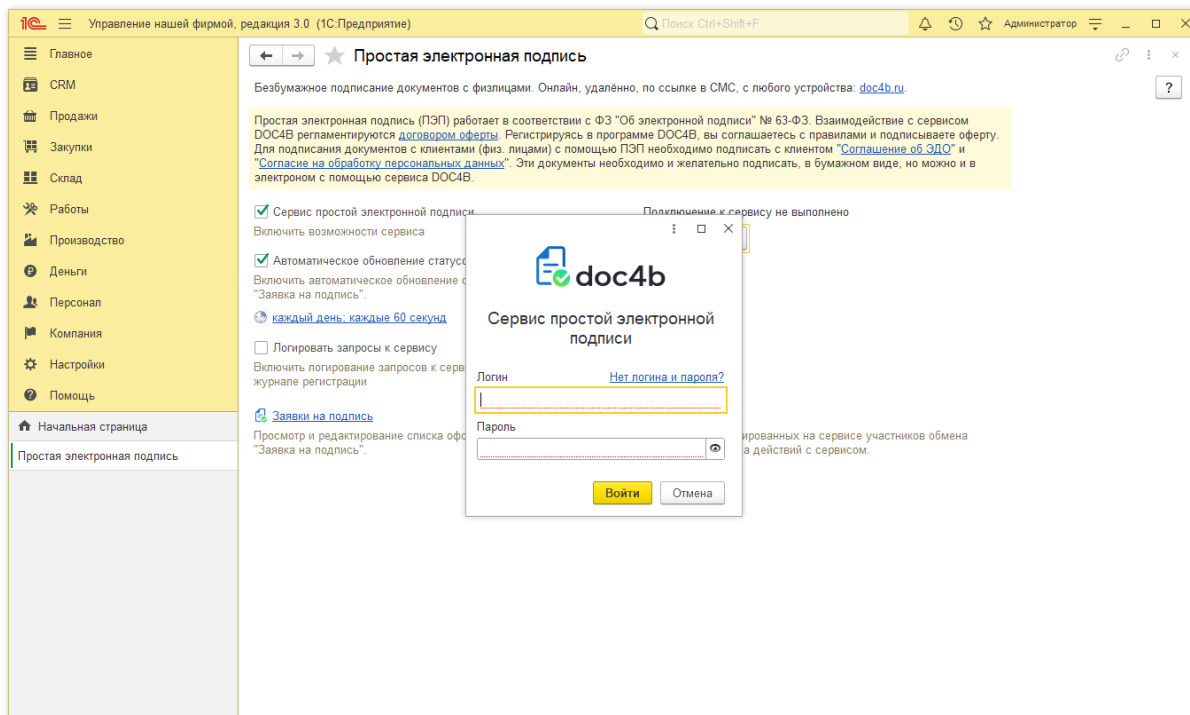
1С Управление нашей фирмой, редакция 3.0 (1С:Предприятие)

Поиск Ctrl+Shift+F

Администратор

Главное
CRM
Продажи
Закупки
Склад
Работы
Производство
Деньги
Персонал
Компания
Настройки
Помощь

Начальная страница
Простая электронная подпись

Простая электронная подпись

?

Безбумажное подписание документов с физлицами. Онлайн, удалённо, по ссылке в СМС, с любого устройства: doc4b.ru.

Простая электронная подпись (ПЭП) работает в соответствии с ФЗ "Об электронной подписи" № 63-ФЗ. Взаимодействие с сервисом DOC4B регламентируются договором оферты. Регистрируясь в программе DOC4B, вы соглашаетесь с правилами и подписываете оферту. Для подписания документов с клиентами (физ. лицами) с помощью ПЭП необходимо подписать с клиентом "Соглашение об ЭДО" и "Согласие на обработку персональных данных". Эти документы необходимо и желательно подписать, в бумажном виде, но можно и в электроном с помощью сервиса DOC4B.

Сервис простой электронной подписи
Включить возможности сервиса

Подключение к сервису не выполнено

Автоматическое обновление статусо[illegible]
Включить автоматическое обновление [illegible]
"Заявка на подпись".

каждый день; каждые 60 секунд

Логировать запросы к сервису
Включить логирование запросов к серв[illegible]
журнале регистрации

Заявки на подпись
Просмотр и редактирование списка оф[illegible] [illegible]ированных на сервисе участников обмена
"Заявка на подпись". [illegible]а действий с сервисом.

doc4b

Сервис простой электронной подписи

Логин
Нет логина и пароля?

Пароль

Войти
Отмена